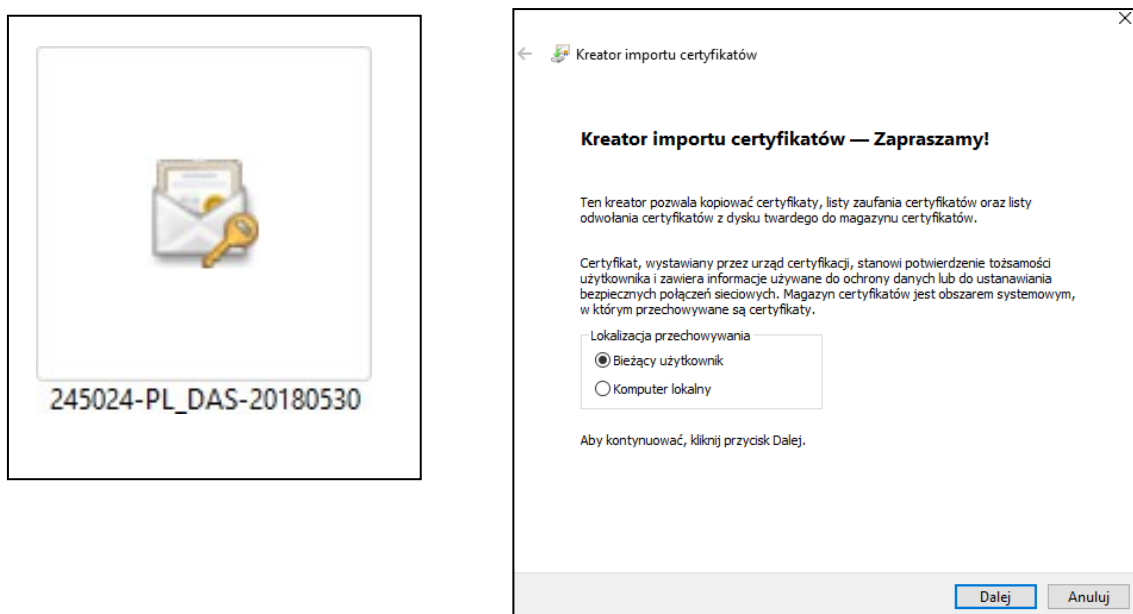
245024-PL_DAS-20180530

Kreator importu certyfikatów

Kreator importu certyfikatów — Zapraszamy!

Ten kreator pozwala kopiować certyfikaty, listy zaufania certyfikatów oraz listy odwołania certyfikatów z dysku twardego do magazynu certyfikatów.

Certyfikat, wystawiany przez urząd certyfikacji, stanowi potwierdzenie tożsamości użytkownika i zawiera informacje używane do ochrony danych lub do ustanawiania bezpiecznych połączeń sieciowych. Magazyn certyfikatów jest obszarem systemowym, w którym przechowywane są certyfikaty.

Lokalizacja przechowywania
Bieżący użytkownik
Komputer lokalny

Aby kontynuować, kliknij przycisk Dalej.

Dalej
Anuluj